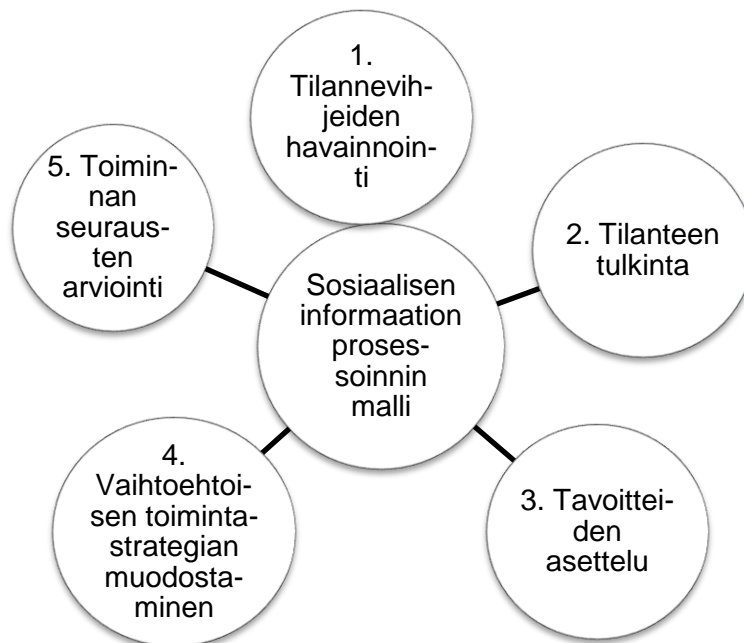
1. Tilannevihjeiden havainnointi

5. Toiminnan seurausten arviointi

2. Tilanteen tulkinta

Sosiaalisen informaation prosessoinnin malli

4. Vaihtoehtoisen toimintastrategian muodostaminen

3. Tavoitteiden asettelu